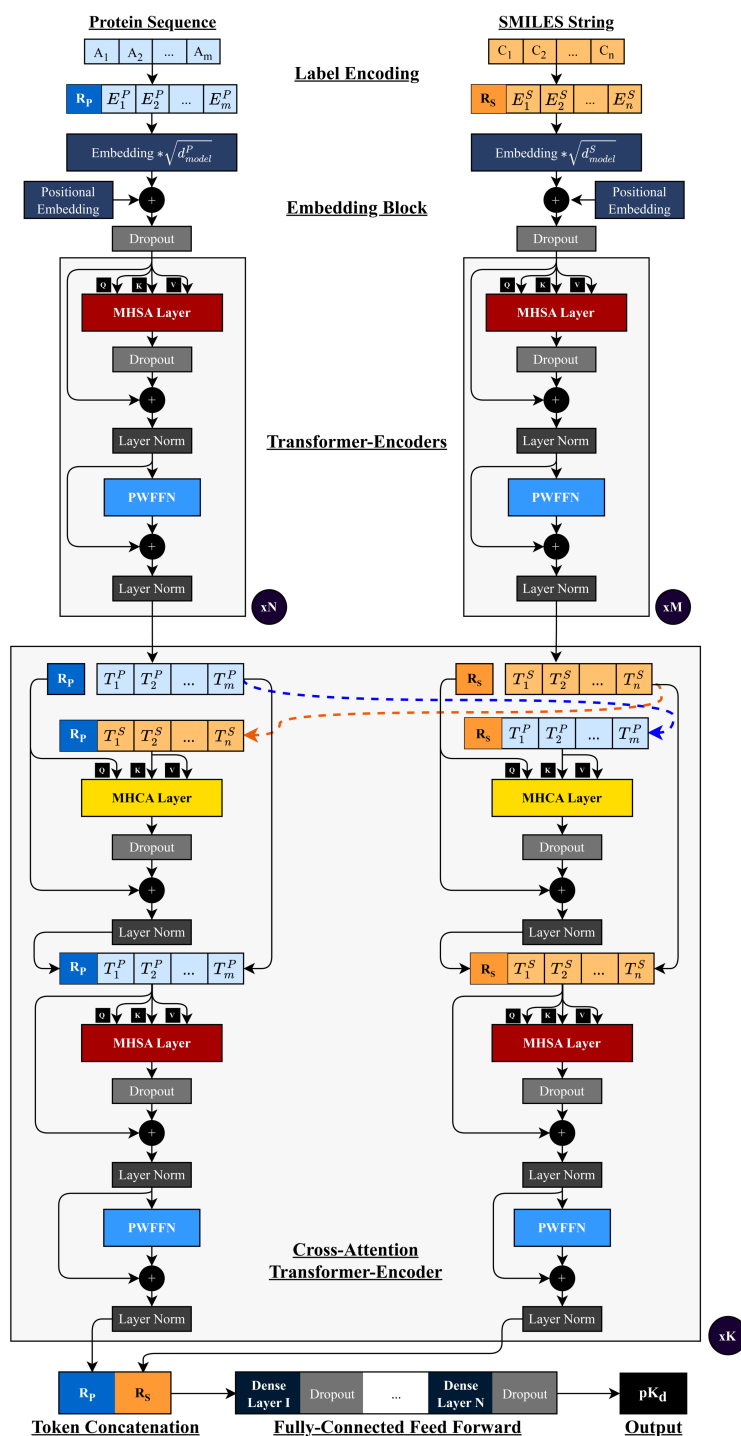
Protein Sequence

$A_1$ $A_2$ ... $A_m$

$R_P$ $E_1^P$ $E_2^P$ ... $E_m^P$

Embedding $*\sqrt{d_{model}^P}$

Positional Embedding

+

Dropout

SMILES String

$C_1$ $C_2$ ... $C_n$

$R_S$ $E_1^S$ $E_2^S$ ... $E_n^S$

Embedding $*\sqrt{d_{model}^S}$

+

Positional Embedding

Dropout

Label Encoding

Embedding Block

Q K V

MHSA Layer

Dropout

+

Layer Norm

PWFFN

+

Layer Norm

xN

Q K V

MHSA Layer

Dropout

+

Layer Norm

PWFFN

+

Layer Norm

xM

Transformer-Encoders

$R_P$ $T_1^P$ $T_2^P$ ... $T_m^P$

$R_P$ $T_1^S$ $T_2^S$ ... $T_n^S$

Q K V

MHCA Layer

Dropout

+

Layer Norm

$R_P$ $T_1^P$ $T_2^P$ ... $T_m^P$

Q K V

MHSA Layer

Dropout

+

Layer Norm

PWFFN

+

Layer Norm

$R_S$ $T_1^S$ $T_2^S$ ... $T_n^S$

$R_S$ $T_1^P$ $T_2^P$ ... $T_m^P$

Q K V

MHCA Layer

Dropout

+

Layer Norm

$R_S$ $T_1^S$ $T_2^S$ ... $T_n^S$

Q K V

MHSA Layer

Dropout

+

Layer Norm

PWFFN

+

Layer Norm

Cross-Attention Transformer-Encoder

xK

$R_P$ $R_S$

Dense Layer I Dropout ... Dense Layer N Dropout

$pK_d$

Token Concatenation

Fully-Connected Feed Forward

Output